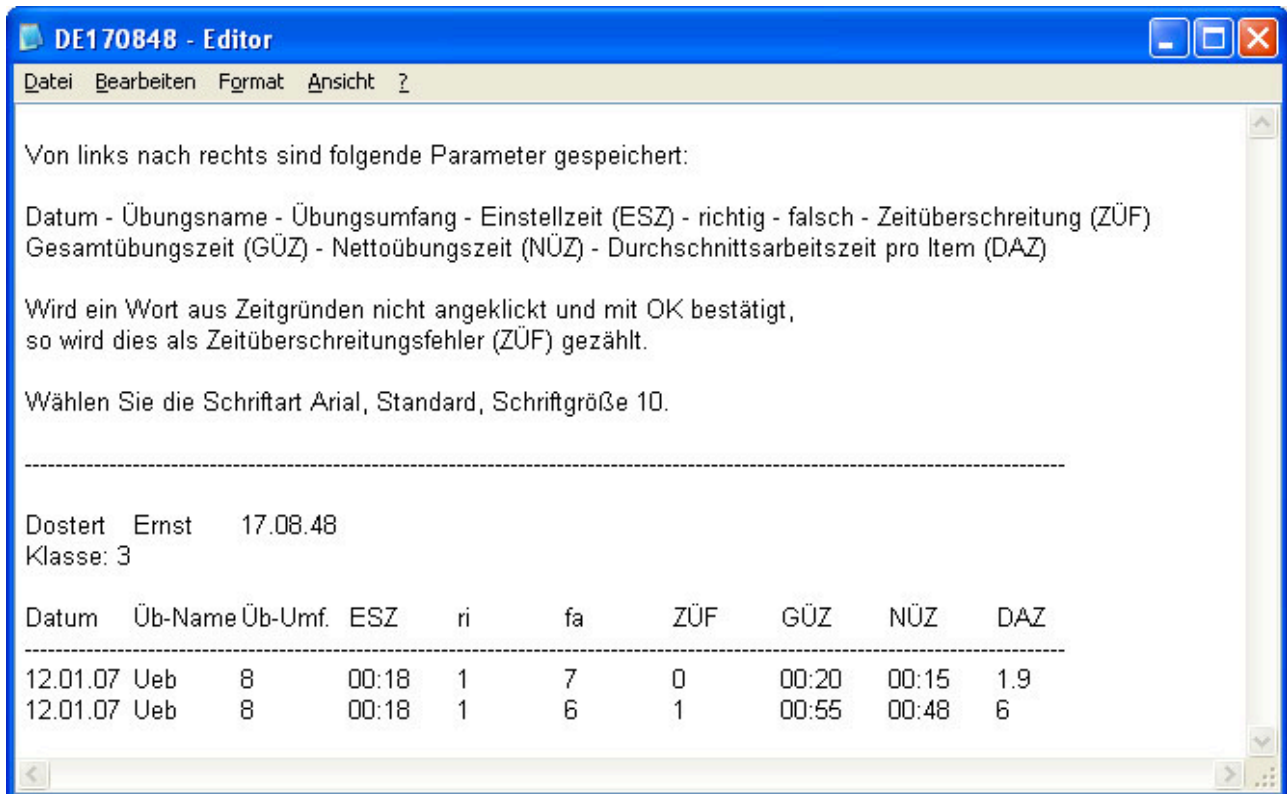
DE170848 - Editor

Datei Bearbeiten Format Ansicht ?

Von links nach rechts sind folgende Parameter gespeichert:

Datum - Übungsname - Übungsumfang - Einstellzeit (ESZ) - richtig - falsch - Zeitüberschreitung (ZÜF) Gesamtübungszeit (GÜZ) - Nettoübungszeit (NÜZ) - Durchschnittsarbeitszeit pro Item (DAZ)

Wird ein Wort aus Zeitgründen nicht angeklickt und mit OK bestätigt, so wird dies als Zeitüberschreitungsfehler (ZÜF) gezählt.

Wählen Sie die Schriftart Arial, Standard, Schriftgröße 10.

--------------------------------------------------------------------------------------------------------------------------------

Dostert Ernst 17.08.48
Klasse: 3

| Datum | Üb-Name | Üb-Umf. | ESZ | ri | fa | ZÜF | GÜZ | NÜZ | DAZ |
|---|---|---|---|---|---|---|---|---|---|
| 12.01.07 | Ueb | 8 | 00:18 | 1 | 7 | 0 | 00:20 | 00:15 | 1.9 |
| 12.01.07 | Ueb | 8 | 00:18 | 1 | 6 | 1 | 00:55 | 00:48 | 6 |